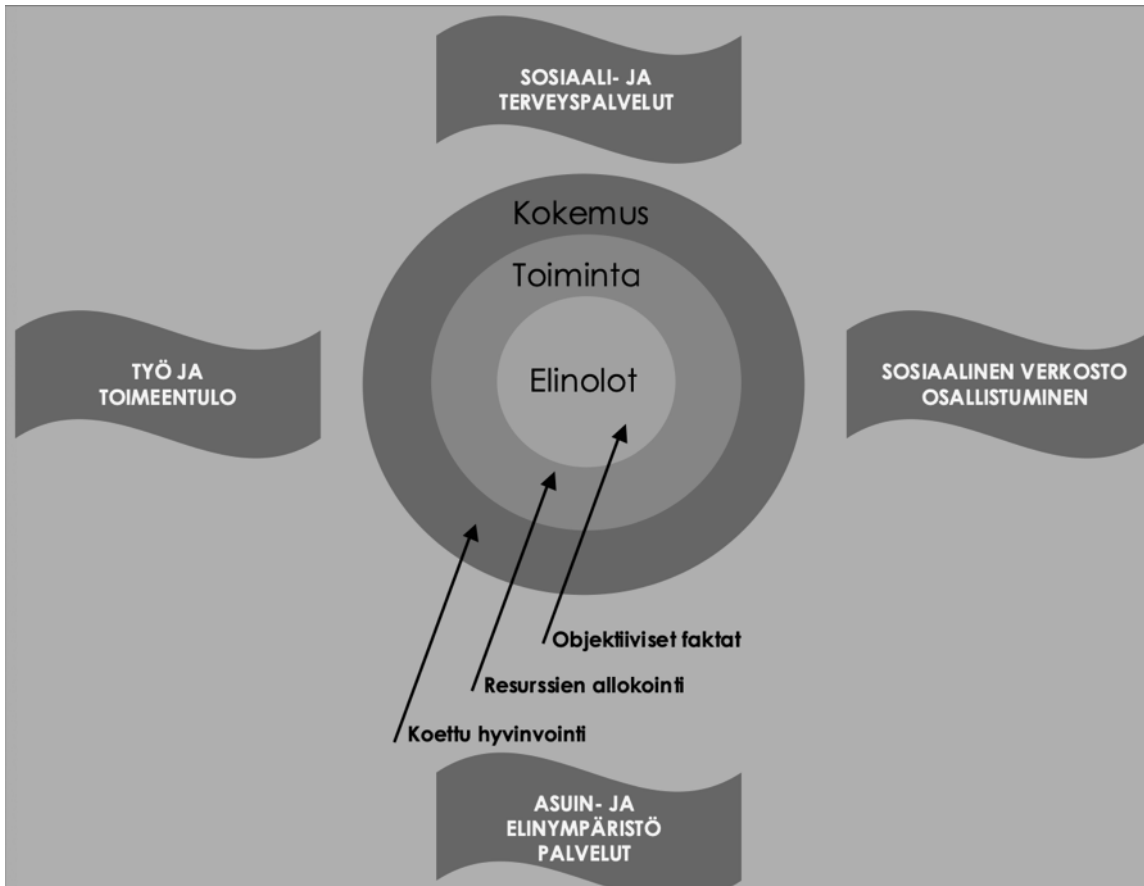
SOSIAALI- JA TERVEYSPALVELUT

Kokemus

Toiminta

TYÖ JA TOIMEENTULO

Elinolot

SOSIAALINEN VERKOSTO OSALLISTUMINEN

Objektiiviset faktat

Resurssien allokointi

Koettu hyvinvointi

ASUIN- JA ELINYMPÄRISTÖ PALVELUT